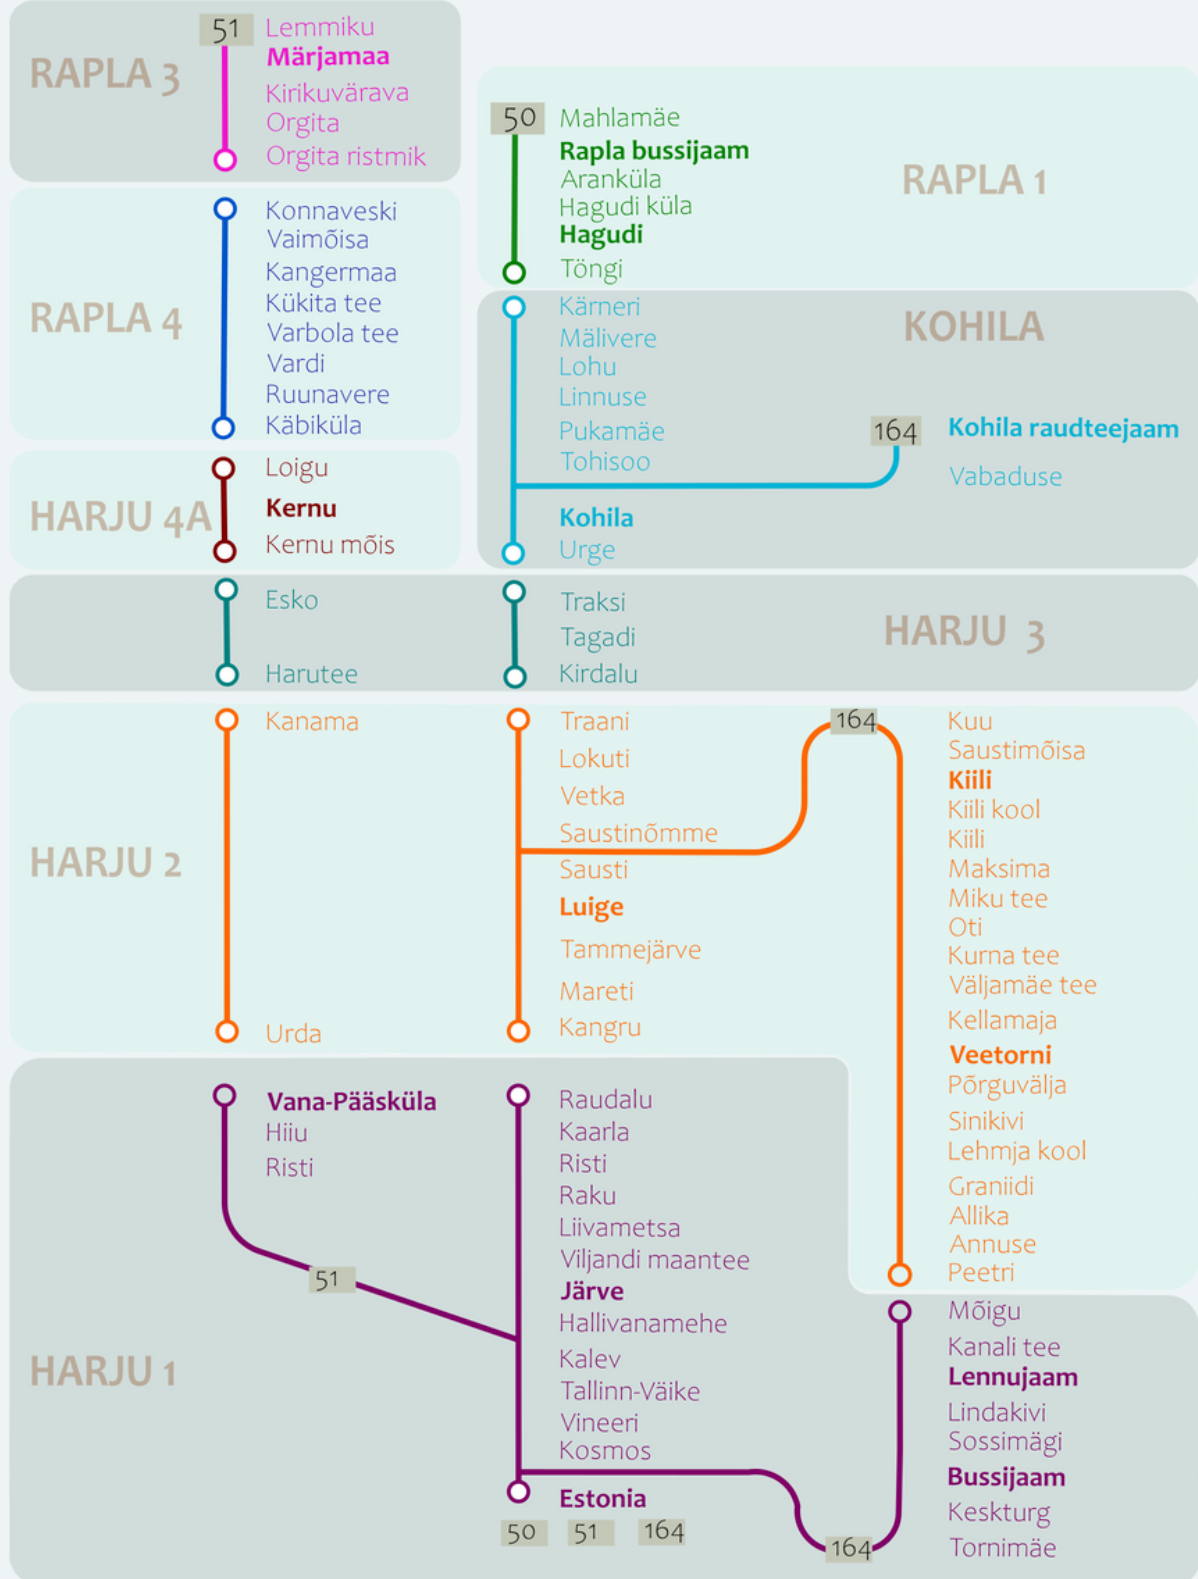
RAPLA 3

51 Lemmiku
Märjamaa
Kirikuvärava
Orgita
Orgita ristmik

50 Mahlamäe
Rapla bussijaam
Aranküla
Hagudi küla
Hagudi
Töngi

RAPLA 1

RAPLA 4

Konnaveski
Vaimõisa
Kangermaa
Kükita tee
Varbola tee
Vardi
Ruunavere
Käbiküla

KOHILA

Kärneri
Mälivere
Lohu
Linnuse
Pukamäe
Tohisoo
Kohila
Urge

164 Kohila raudteejaam
Vabaduse

HARJU 4A

Loigu
Kernu
Kernu mõis

Esko
Harutee

Traksi
Tagadi
Kirdalu

HARJU 3

HARJU 2

Kanama
Urda

Traani
Lokuti
Vetka
Saustinõmme
Sausti
Luige
Tammejärve
Mareti
Kangru

164
Kuu
Saustimõisa
Kiili
Kiili kool
Kiili
Maksima
Miku tee
Oti
Kurna tee
Väljamäe tee
Kellamaja
Veetorni
Põrguvälja
Sinikivi
Lehmja kool
Graniidi
Allika
Annuse
Peetri

HARJU 1

Vana-Pääsküla
Hiiu
Risti

51

Raudalu
Kaarla
Risti
Raku
Liivametsa
Viljandi maantee
Järve
Hallivanamehe
Kalev
Tallinn-Väike
Vineeri
Kosmos
Estonia

50 51 164

Mõigu
Kanali tee
Lennujaam
Lindakivi
Sossimägi
Bussijaam
Keskturg
Tornimäe

164